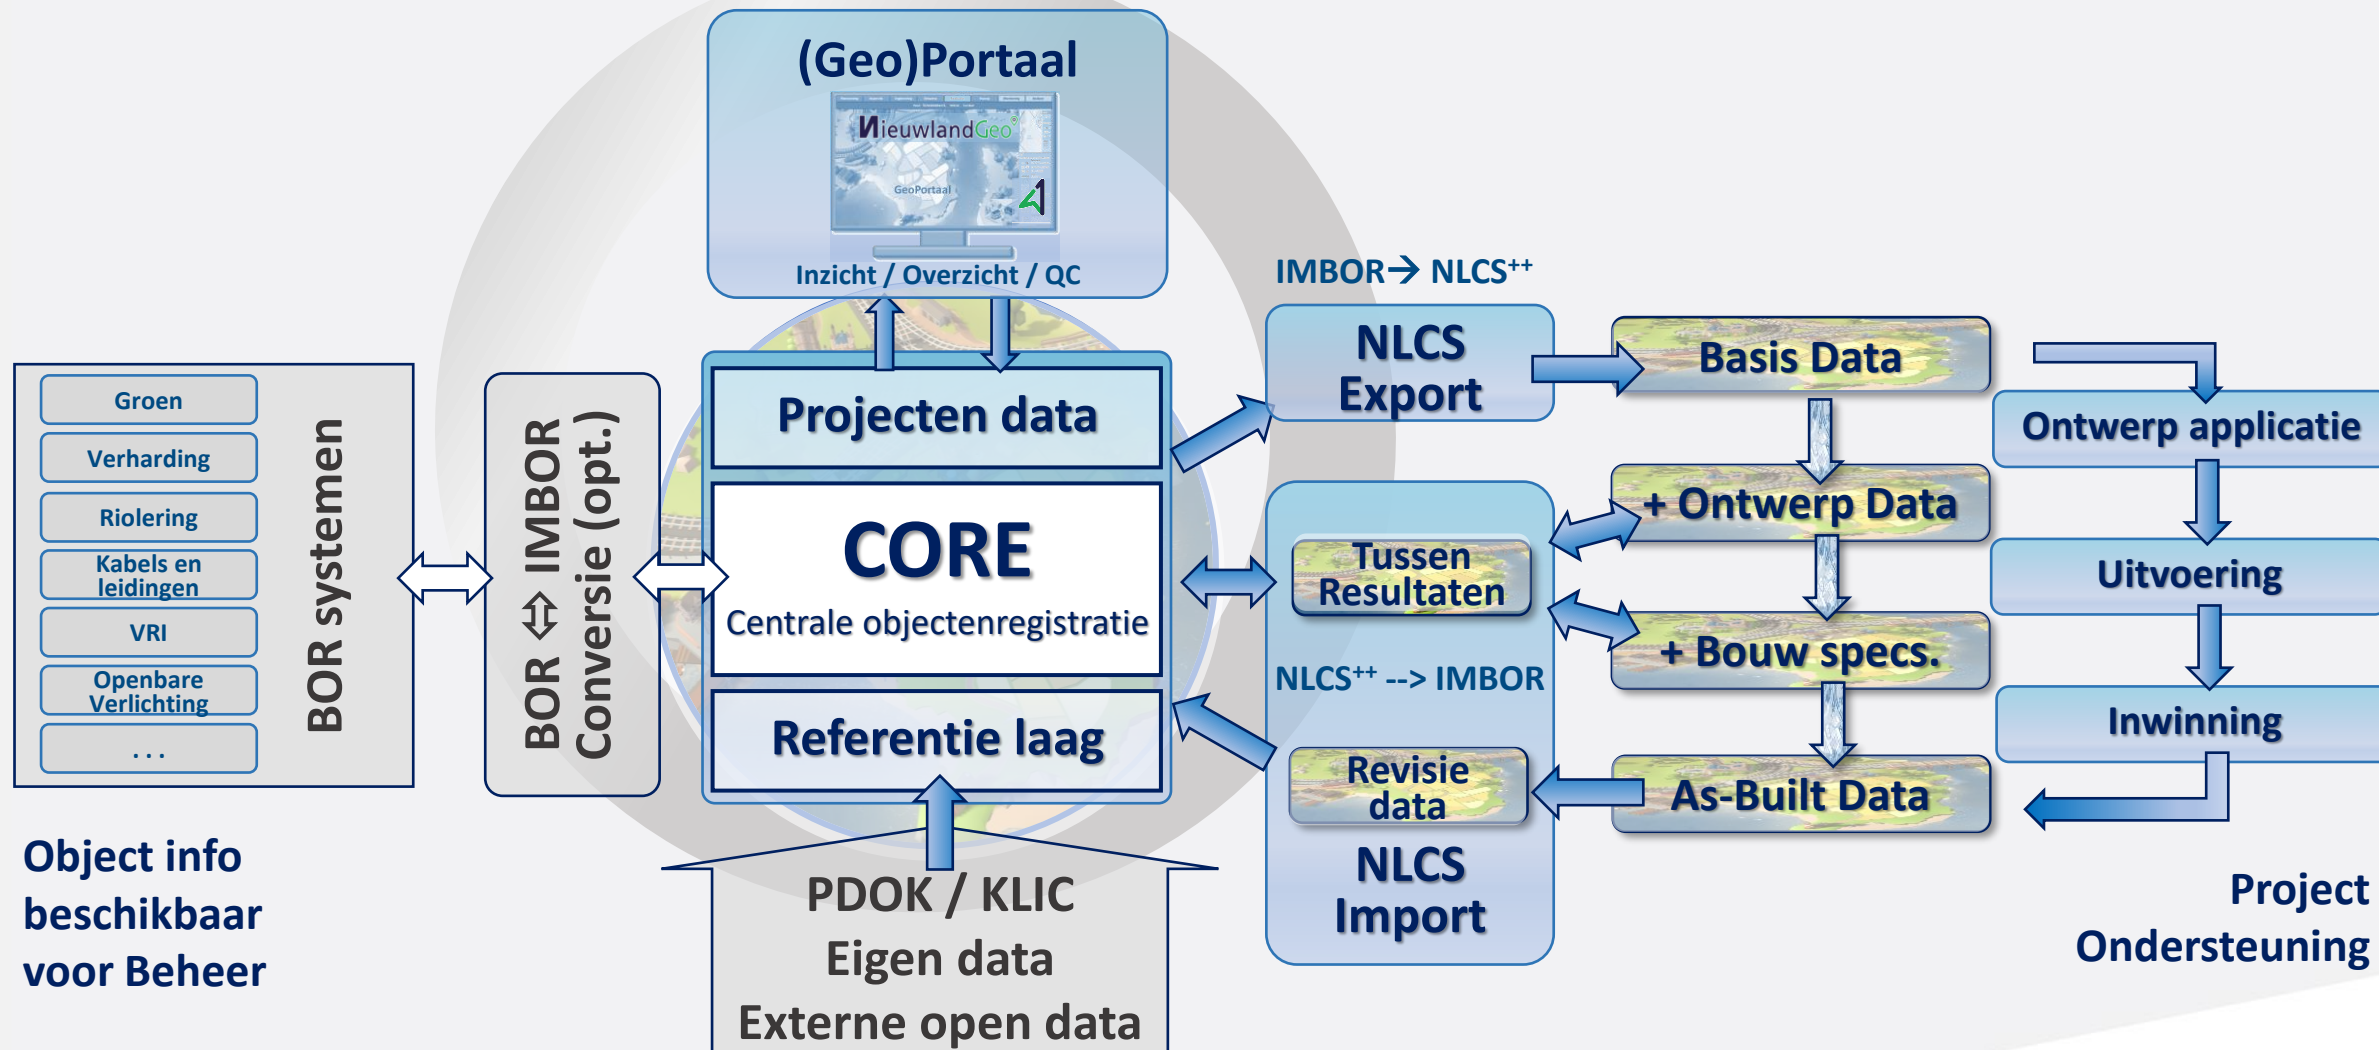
(Geo)Portaal

NieuwlandGeo

GeoPortaal

Inzicht / Overzicht / QC

Groen

Verharding

Riolering

Kabels en leidingen

VRI

Openbare Verlichting

...

BOR systemen

BOR ⇔ IMBOR Conversie (opt.)

Projecten data

CORE

Centrale objectenregistratie

Referentie laag

PDOK / KLIC

Eigen data

Externe open data

IMBOR→ NLCS$^{++}$

NLCS Export

Tussen Resultaten

NLCS$^{++}$ --> IMBOR

Revisie data

NLCS Import

Basis Data

+ Ontwerp Data

+ Bouw specs.

As-Built Data

Ontwerp applicatie

Uitvoering

Inwinning

Object info beschikbaar voor Beheer

Project Ondersteuning